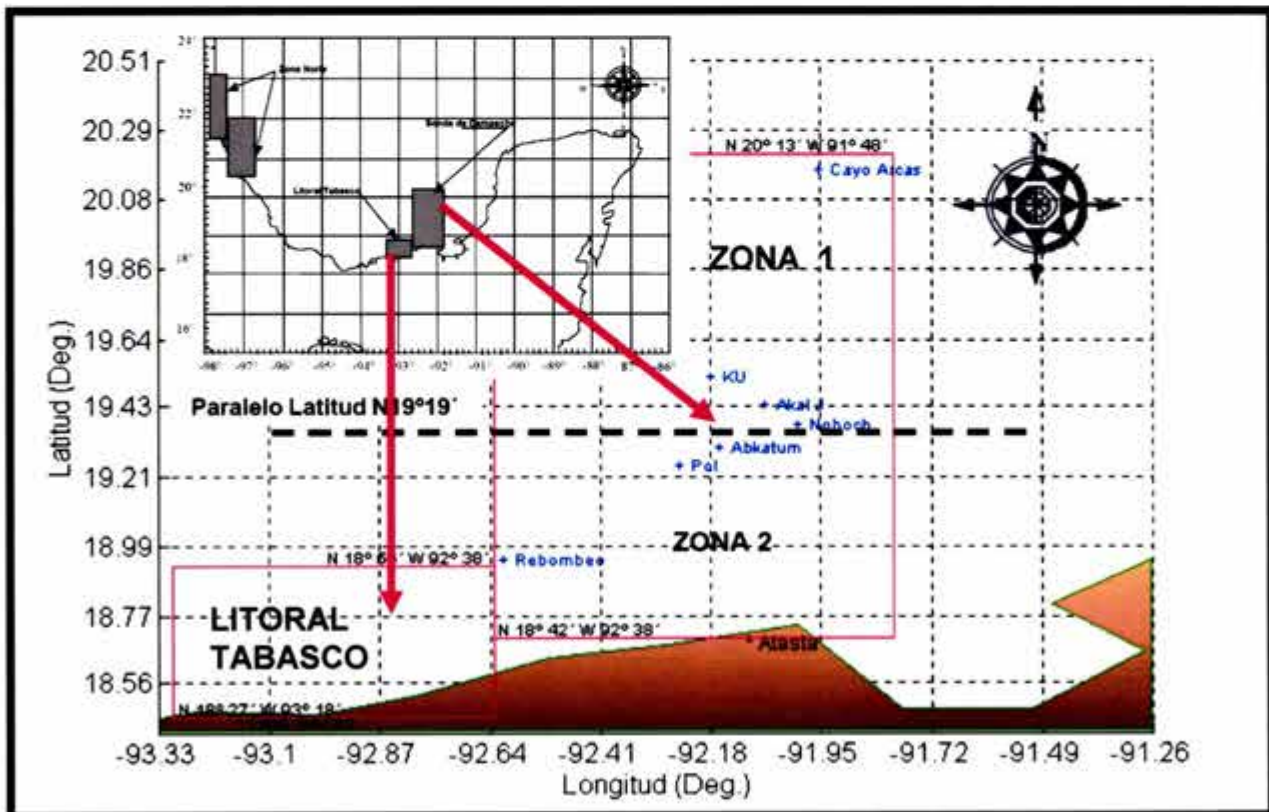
20.51
20.29
20.08
19.86
19.64
19.43
19.21
18.99
18.77
18.56

Latitud (Deg.)

24°
22°
20°
18°
16°
-98° -97° -96° -95° -94° -93° -92° -91° -90° -89° -88° -87° -86°

Zona Norte
Sonda de Campeche
Litoral Tabasco

N 20° 13´ W 91° 48´
+ Cayo Arcas

ZONA 1

+ KU
+ Akal J
+ Nohoch
+ Abkatum
+ Pol

Paralelo Latitud N19°19´

ZONA 2

N 18° 6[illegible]´ W 92° 38´ + Rebombeo

LITORAL TABASCO

N 18° 42´ W 92° 38´
+ Atasta

N 18° 27´ W 93° 18´

-93.33 -93.1 -92.87 -92.64 -92.41 -92.18 -91.95 -91.72 -91.49 -91.26
Longitud (Deg.)